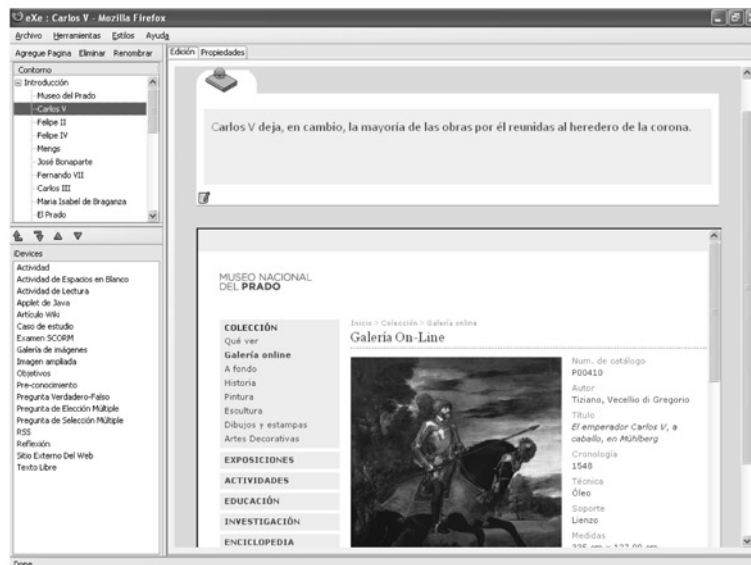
eXe : Carlos V - Mozilla Firefox

Archivo Herramientas Estilos Ayuda

Agregue Pagina Eliminar Renombrar

Edición Propiedades

Contorno

Introducción
Museo del Prado
Carlos V
Felipe II
Felipe IV
Mengs
José Bonaparte
Fernando VII
Carlos III
Maria Isabel de Braganza
El Prado

iDevices

Actividad
Actividad de Espacios en Blanco
Actividad de Lectura
Applet de Java
Artículo Wiki
Caso de estudio
Examen SCORM
Galería de imágenes
Imagen ampliada
Objetivos
Pre-conocimiento
Pregunta Verdadero-Falso
Pregunta de Elección Múltiple
Pregunta de Selección Múltiple
RSS
Reflexión
Sitio Externo Del Web
Texto Libre

Carlos V deja, en cambio, la mayoría de las obras por él reunidas al heredero de la corona.

MUSEO NACIONAL DEL PRADO

COLECCIÓN
Qué ver
Galería online
A fondo
Historia
Pintura
Escultura
Dibujos y estampas
Artes Decorativas

EXPOSICIONES
ACTIVIDADES
EDUCACIÓN
INVESTIGACIÓN
ENCICLOPEDIA

Inicio > Colección > Galería online

Galería On-Line

Num. de catálogo
P00410
Autor
Tiziano, Vecellio di Gregorio
Título
El emperador Carlos V, a caballo, en Mühlberg
Cronología
1548
Técnica
Óleo
Soporte
Lienzo
Medidas
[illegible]

Done